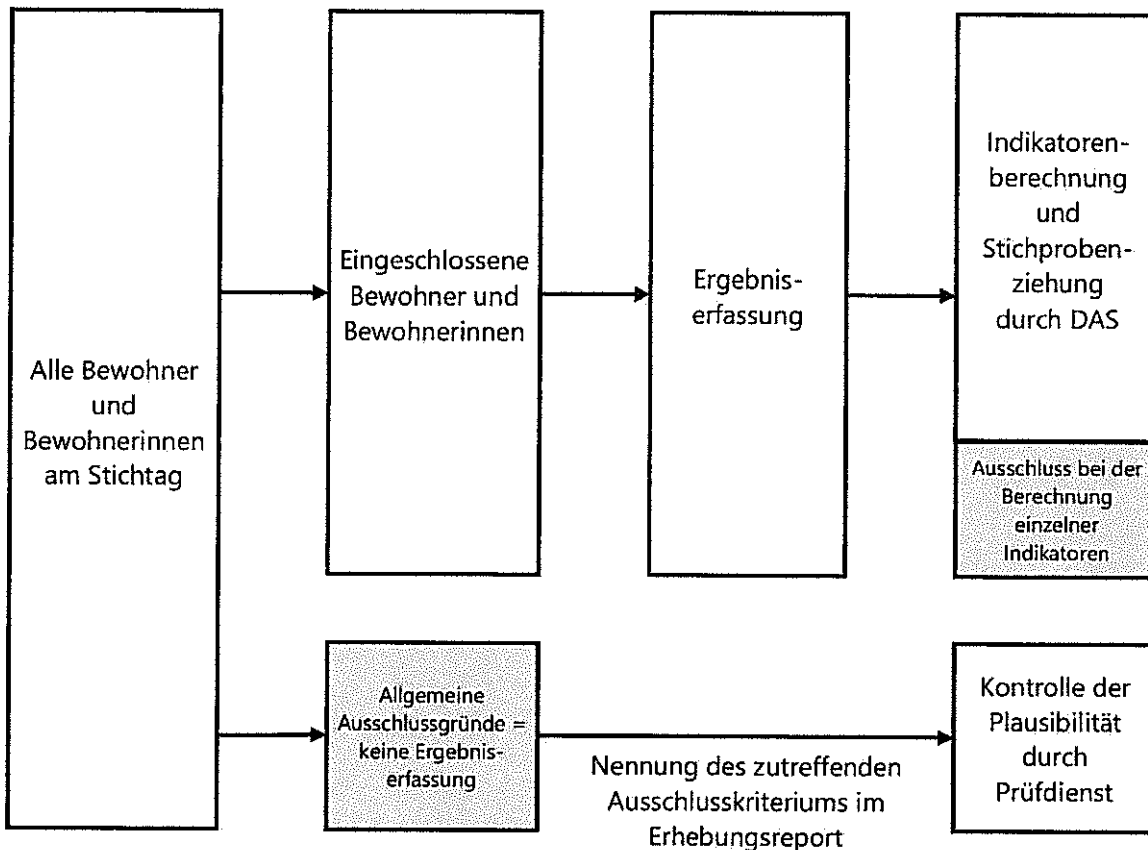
Alle Bewohner und Bewohnerinnen am Stichtag

Eingeschlossene Bewohner und Bewohnerinnen

Ergebniserfassung

Indikatorenberechnung und Stichprobenziehung durch DAS

Ausschluss bei der Berechnung einzelner Indikatoren

Allgemeine Ausschlussgründe = keine Ergebniserfassung

Nennung des zutreffenden Ausschlusskriteriums im Erhebungsreport

Kontrolle der Plausibilität durch Prüfdienst